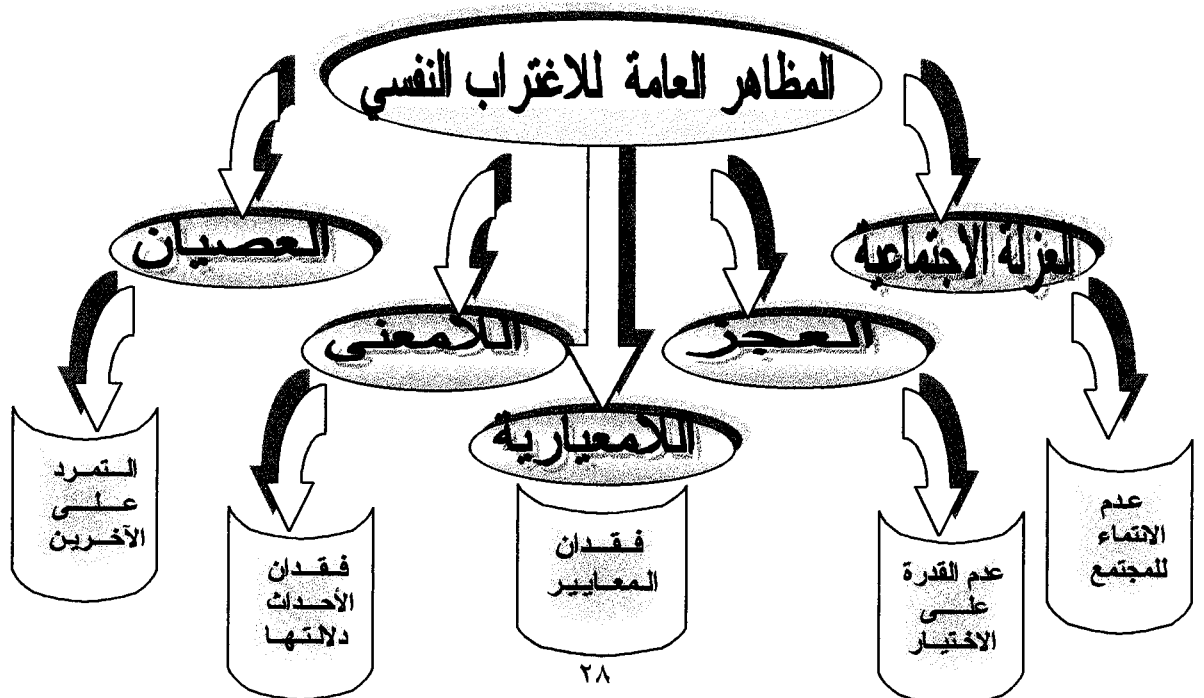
المظاهر العامة للاغتراب النفسي

العزلة الإجتماعية

عدم الانتماء للمجتمع

العجز

عدم القدرة علــى الاخـتـيـار

اللامعيارية

فـقـدان المعـايـيـر

اللامعنى

فـقـدان الأحـداث دلالـتـهـا

العصيان

الـتـمـرد عـلـى الآخـريـن

٢٨